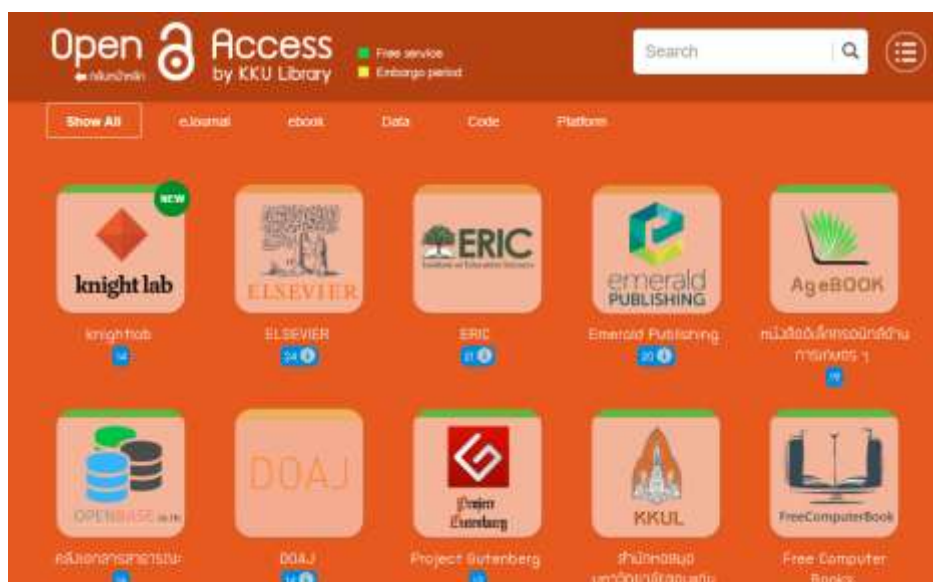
Open Access by KKU Library
กลับหน้าหลัก
Free service
Embargo period
Search

Show All
eJournal
ebook
Data
Code
Platform

NEW
knight lab
knight lab
14

ELSEVIER
ELSEVIER
24

ERIC
ERIC
21

emerald PUBLISHING
Emerald Publishing
20

AgeBOOK
หนังสืออิเล็กทรอนิกส์ด้านการเกษตร ๆ
19

OPENBASE
คลังเอกสารสาธารณะ
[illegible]

DOAJ
DOAJ
14

Project Gutenberg
Project Gutenberg
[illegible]

KKUL
สำนักหอสมุด มหาวิทยาลัยขอนแก่น

FreeComputerBook
Free Computer Books